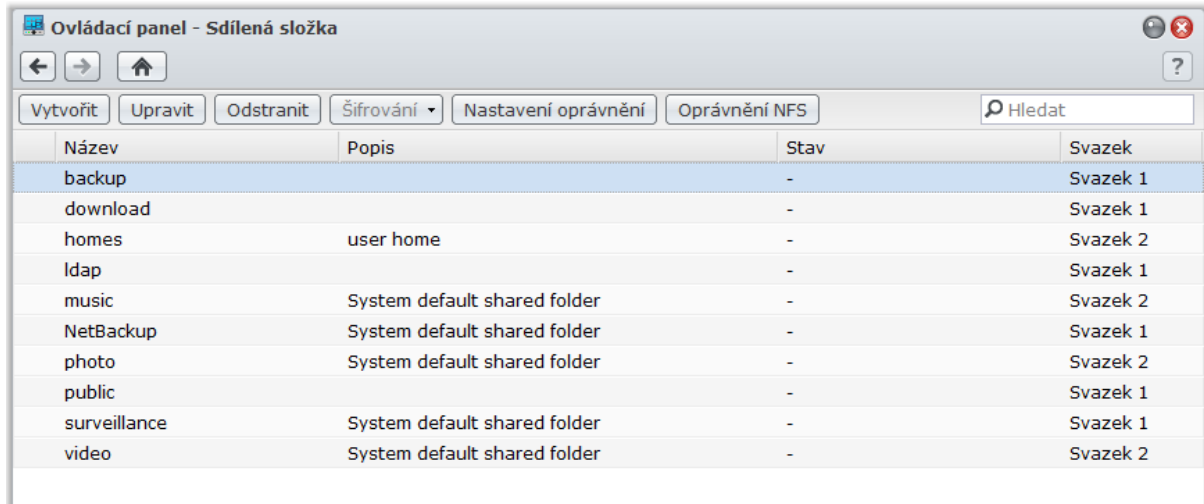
Ovládací panel - Sdílená složka

?

Vytvořit | Upravit | Odstranit | Šifrování | Nastavení oprávnění | Oprávnění NFS | Hledat

| Název | Popis | Stav | Svazek |
|---|---|---|---|
| backup | | - | Svazek 1 |
| download | | - | Svazek 1 |
| homes | user home | - | Svazek 2 |
| ldap | | - | Svazek 1 |
| music | System default shared folder | - | Svazek 2 |
| NetBackup | System default shared folder | - | Svazek 1 |
| photo | System default shared folder | - | Svazek 2 |
| public | | - | Svazek 1 |
| surveillance | System default shared folder | - | Svazek 1 |
| video | System default shared folder | - | Svazek 2 |